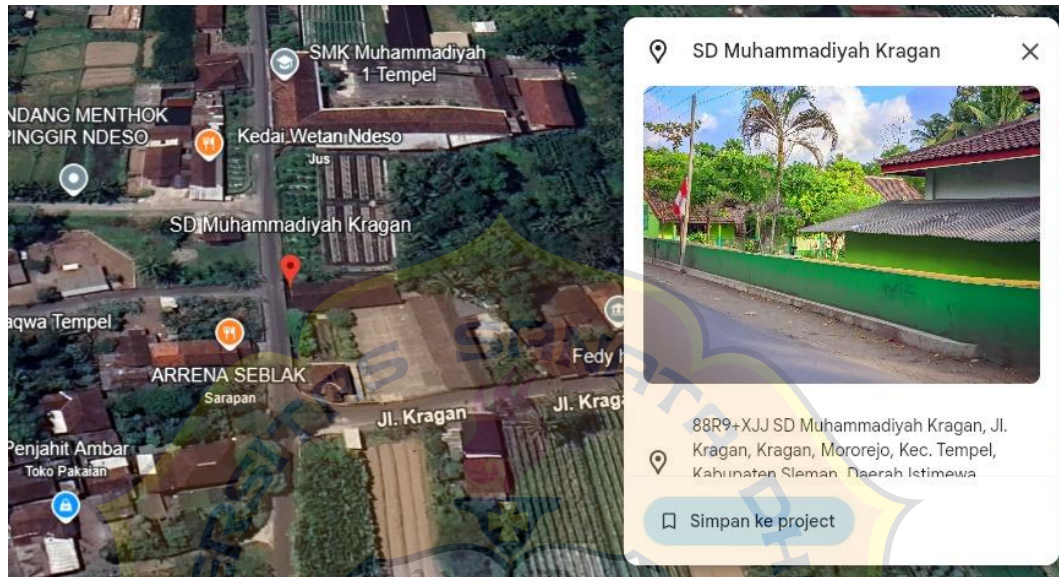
SMK Muhammadiyah 1 Tempel

NDANG MENTHOK PINGGIR NDESO

Kedai Wetan Ndeso
Jus

SD Muhammadiyah Kragan

aqwa Tempel

Fedy

ARRENA SEBLAK
Sarapan

Jl. Kragan

Jl. Krag

Penjahit Ambar
Toko Pakaian

SD Muhammadiyah Kragan

88R9+XJJ SD Muhammadiyah Kragan, Jl. Kragan, Kragan, Mororejo, Kec. Tempel, Kabupaten Sleman, Daerah Istimewa

Simpan ke project